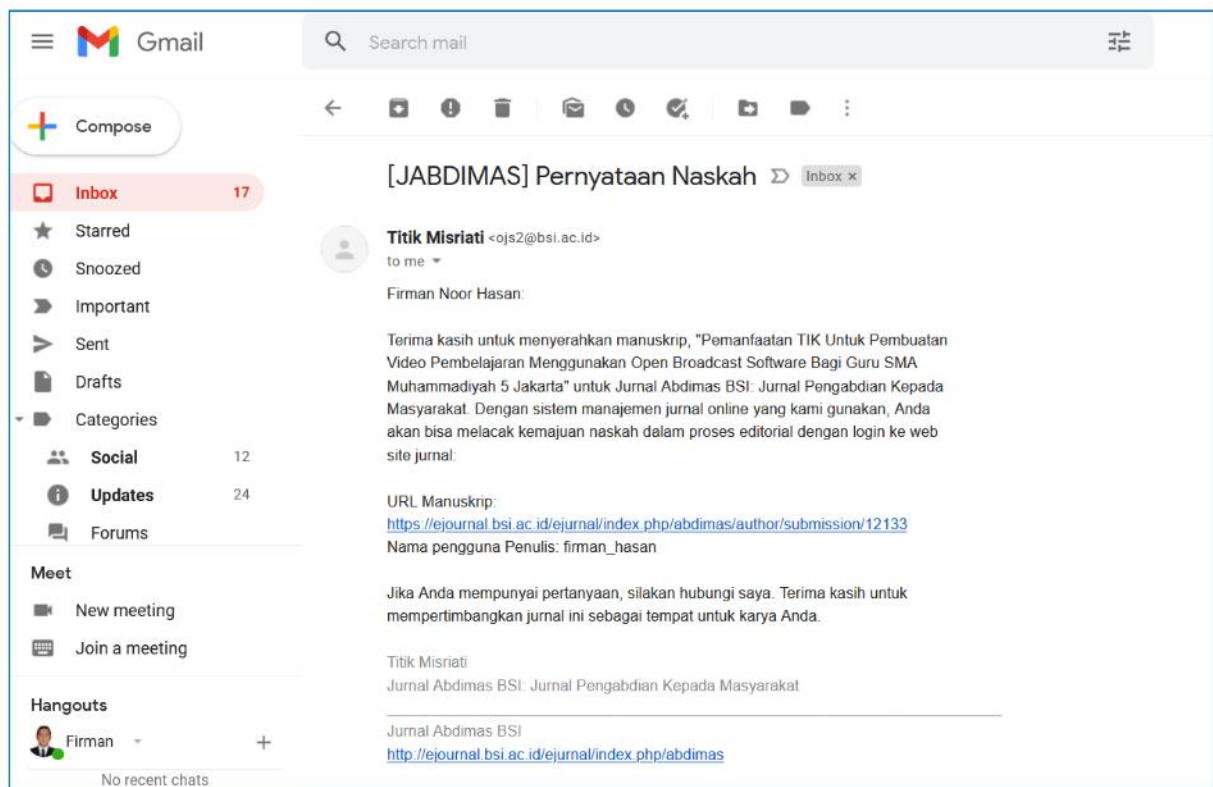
Gmail

Search mail

Compose

Inbox 17
Starred
Snoozed
Important
Sent
Drafts
Categories
Social 12
Updates 24
Forums

Meet
New meeting
Join a meeting

Hangouts
Firman
No recent chats

[JABDIMAS] Pernyataan Naskah Inbox ×

Titik Misriati <ojs2@bsi.ac.id>
to me

Firman Noor Hasan:

Terima kasih untuk menyerahkan manuskrip, "Pemanfaatan TIK Untuk Pembuatan Video Pembelajaran Menggunakan Open Broadcast Software Bagi Guru SMA Muhammadiyah 5 Jakarta" untuk Jurnal Abdimas BSI: Jurnal Pengabdian Kepada Masyarakat. Dengan sistem manajemen jurnal online yang kami gunakan, Anda akan bisa melacak kemajuan naskah dalam proses editorial dengan login ke web site jurnal:

URL Manuskrip:
https://ejournal.bsi.ac.id/ejurnal/index.php/abdimas/author/submission/12133
Nama pengguna Penulis: firman_hasan

Jika Anda mempunyai pertanyaan, silakan hubungi saya. Terima kasih untuk mempertimbangkan jurnal ini sebagai tempat untuk karya Anda.

Titik Misriati
Jurnal Abdimas BSI: Jurnal Pengabdian Kepada Masyarakat

Jurnal Abdimas BSI
http://ejournal.bsi.ac.id/ejurnal/index.php/abdimas